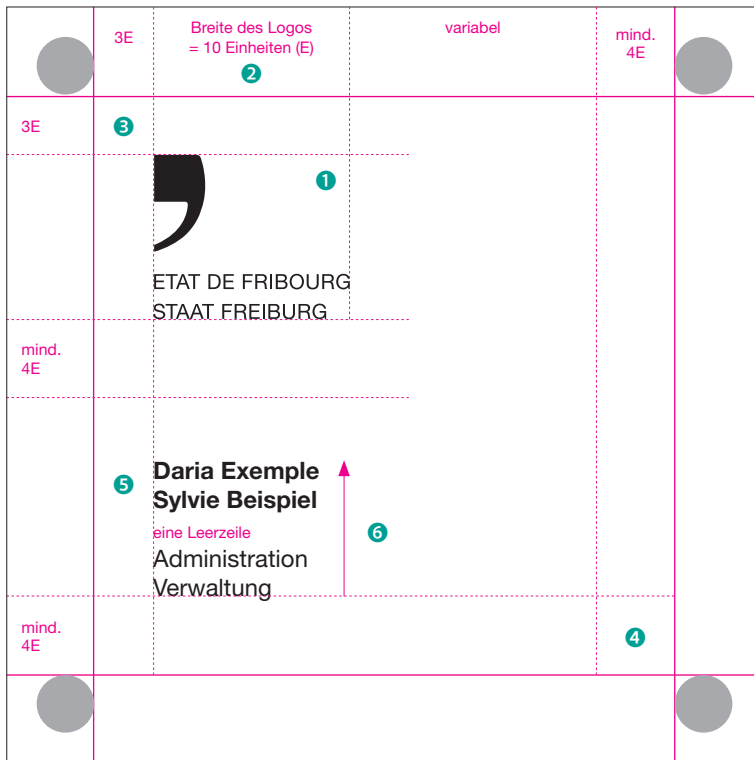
3E

Breite des Logos = 10 Einheiten (E)

2

variabel

mind. 4E

3E

3

1

ETAT DE FRIBOURG
STAAT FREIBURG

mind. 4E

5

**Daria Exemple**
**Sylvie Beispiel**

eine Leerzeile

Administration
Verwaltung

6

mind. 4E

4